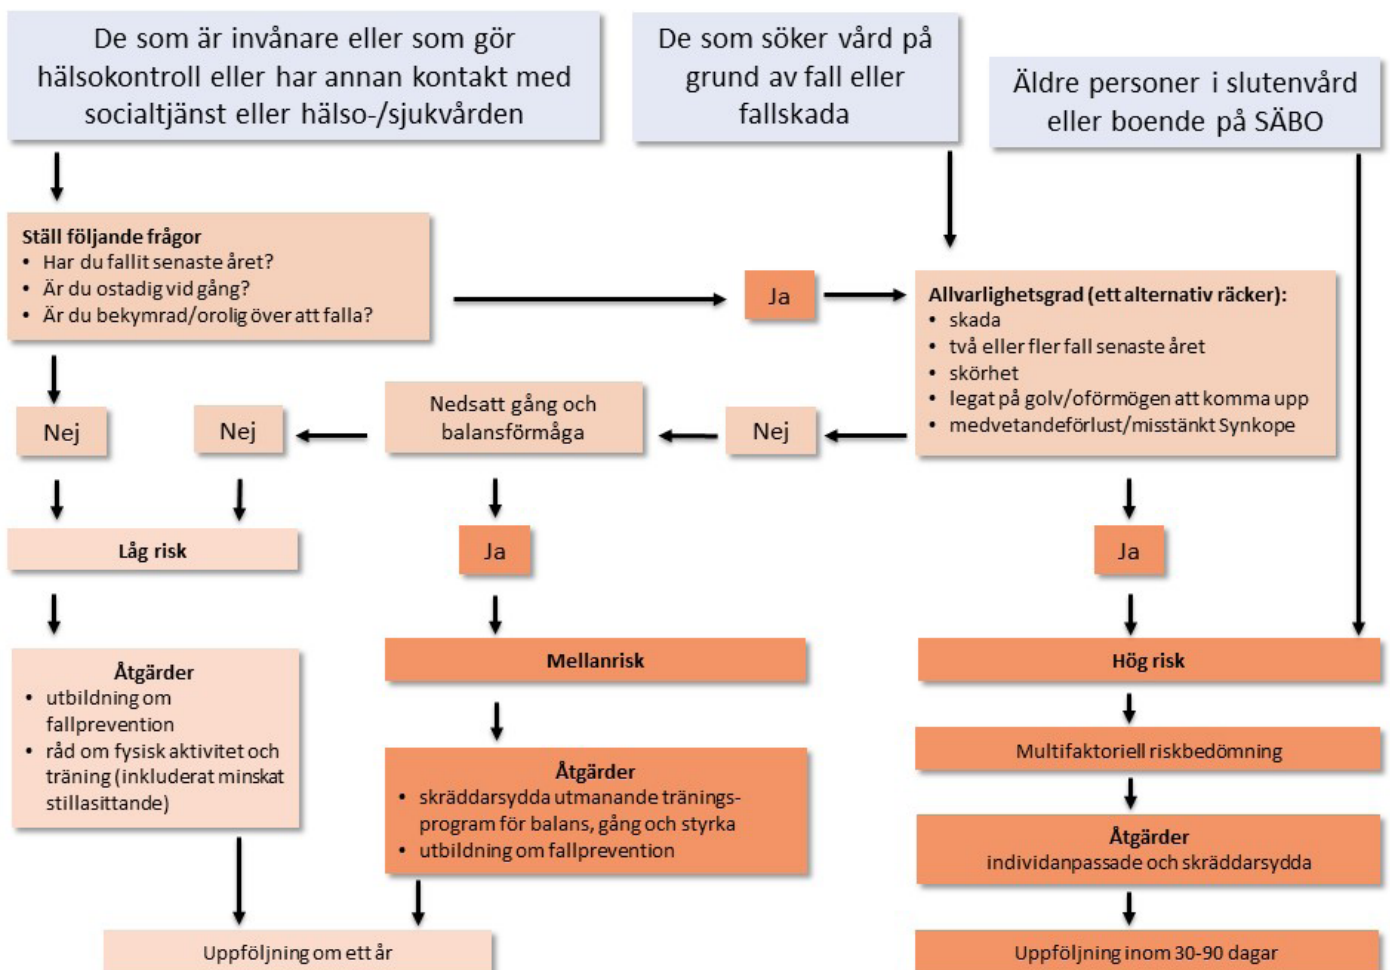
De som är invånare eller som gör hälsokontroll eller har annan kontakt med socialtjänst eller hälso-/sjukvården

De som söker vård på grund av fall eller fallskada

Äldre personer i slutenvård eller boende på SÄBO

Ställ följande frågor
• Har du fallit senaste året?
• Är du ostadig vid gång?
• Är du bekymrad/orolig över att falla?

Ja

Allvarlighetsgrad (ett alternativ räcker):
• skada
• två eller fler fall senaste året
• skörhet
• legat på golv/oförmögen att komma upp
• medvetandeförlust/misstänkt Synkope

Nej

Nej

Nedsatt gång och balansförmåga

Nej

Låg risk

Ja

Ja

Åtgärder
• utbildning om fallprevention
• råd om fysisk aktivitet och träning (inkluderat minskat stillasittande)

Mellanrisk

Hög risk

Åtgärder
• skräddarsydda utmanande träningsprogram för balans, gång och styrka
• utbildning om fallprevention

Multifaktoriell riskbedömning

Åtgärder
individanpassade och skräddarsydda

Uppföljning om ett år

Uppföljning inom 30-90 dagar